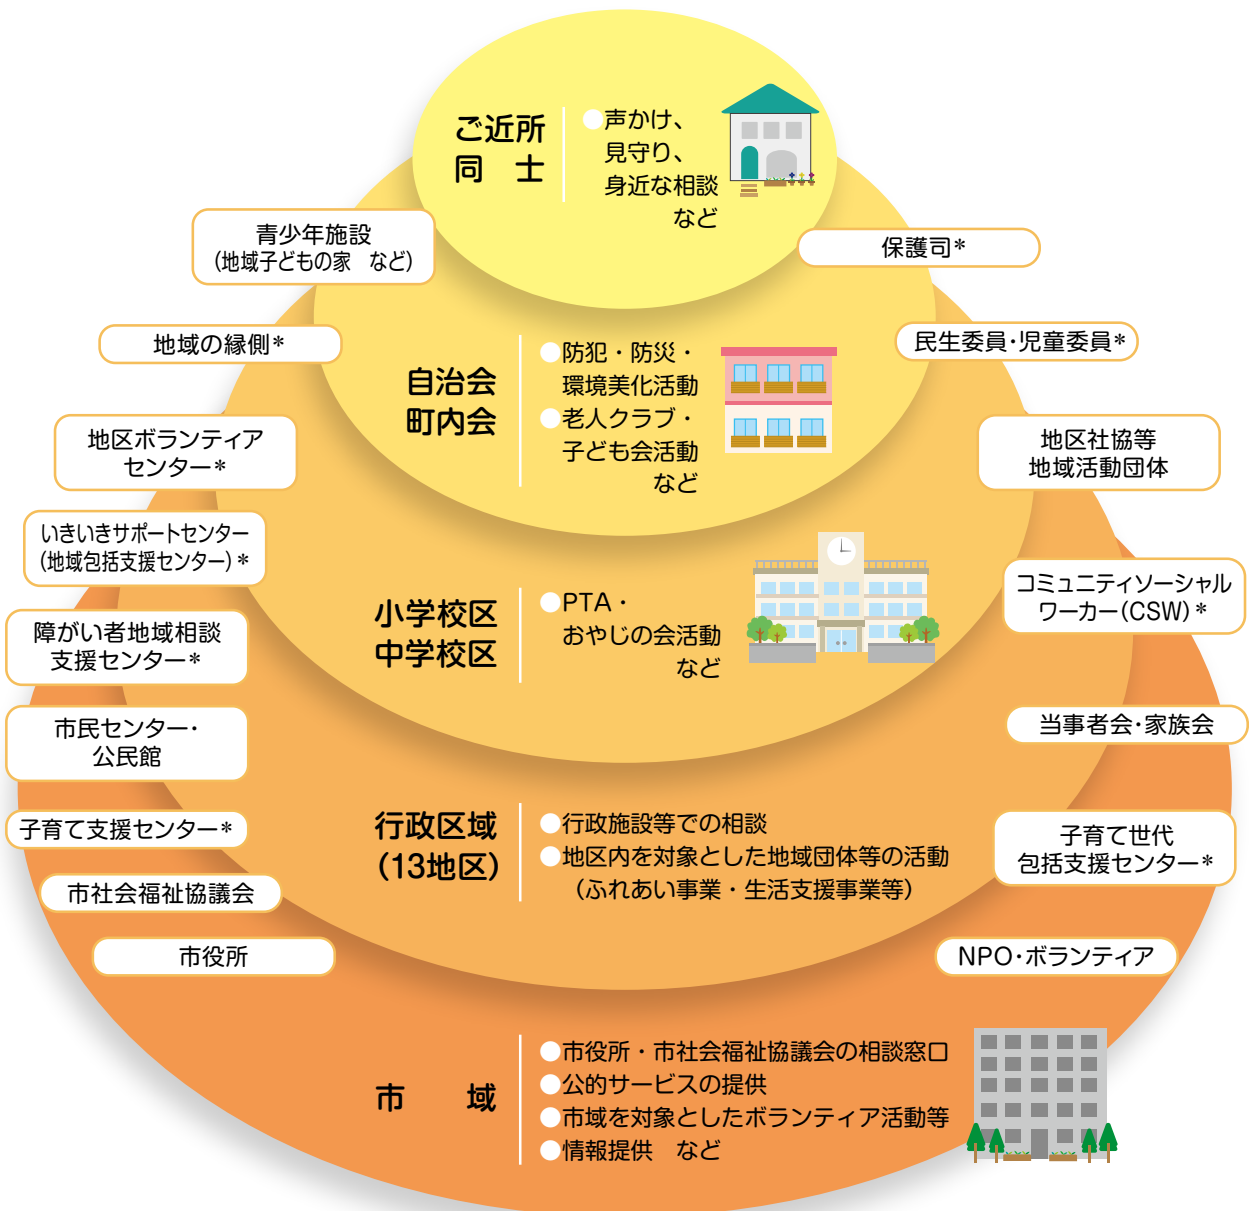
ご近所
同　士

●声かけ、
見守り、
身近な相談
など

青少年施設
(地域子どもの家　など)

保護司＊

地域の縁側＊

民生委員･児童委員＊

自治会
町内会

●防犯・防災・
環境美化活動
●老人クラブ・
子ども会活動
など

地区ボランティア
センター＊

地区社協等
地域活動団体

いきいきサポートセンター
(地域包括支援センター)＊

コミュニティソーシャル
ワーカー(CSW)＊

小学校区
中学校区

●PTA・
おやじの会活動
など

障がい者地域相談
支援センター＊

市民センター・
公民館

当事者会･家族会

子育て支援センター＊

行政区域
(13地区)

●行政施設等での相談
●地区内を対象とした地域団体等の活動
（ふれあい事業・生活支援事業等）

子育て世代
包括支援センター＊

市社会福祉協議会

市役所

NPO･ボランティア

市　　域

●市役所・市社会福祉協議会の相談窓口
●公的サービスの提供
●市域を対象としたボランティア活動等
●情報提供　など